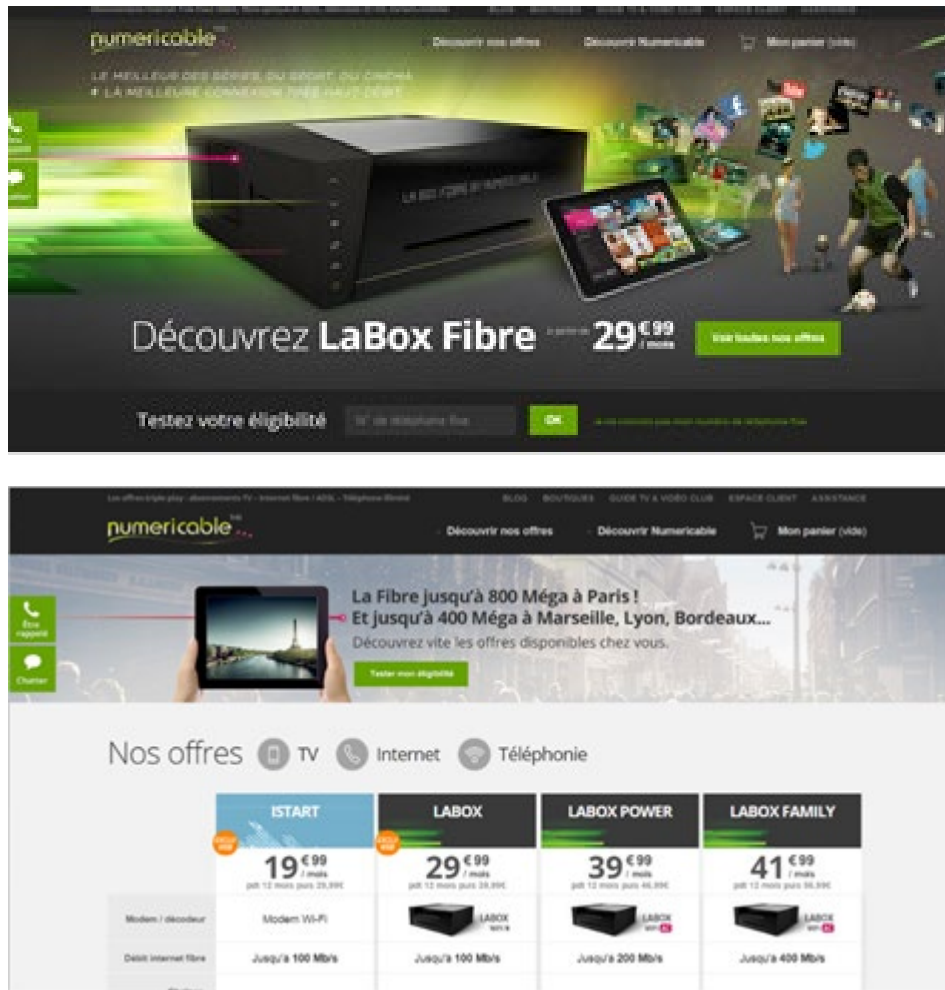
numericable

Découvrir nos offres Découvrir Numericable Mon panier (vide)

LE MEILLEUR DES SÉRIES, DU SPORT, DU CINÉMA + LA MEILLEURE CONNEXION TRÈS HAUT DÉBIT

LA BOX FIBRE BY NUMERICABLE

Découvrez LaBox Fibre à partir de 29€99 / mois

Voir toutes nos offres

Testez votre éligibilité N° de téléphone fixe OK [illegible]

Les offres triple play : abonnements TV - Internet fibre / ADSL - Téléphone illimité BLOG BOUTIQUES GUIDE TV & VIDÉO CLUB ESPACE CLIENT ASSISTANCE

numericable

Découvrir nos offres Découvrir Numericable Mon panier (vide)

Être rappelé

Chatter

La Fibre jusqu'à 800 Méga à Paris !
Et jusqu'à 400 Méga à Marseille, Lyon, Bordeaux...
Découvrez vite les offres disponibles chez vous.

Tester mon éligibilité

Nos offres TV Internet Téléphonie

| | ISTART | LABOX | LABOX POWER | LABOX FAMILY |
|---|---|---|---|---|
| | 19€99 / mois pdt 12 mois puis 29,99€ | 29€99 / mois pdt 12 mois puis 39,99€ | 39€99 / mois pdt 12 mois puis 46,99€ | 41€99 / mois pdt 12 mois puis 56,99€ |
| Modem / décodeur | Modem Wi-Fi | LABOX | LABOX | LABOX |
| Débit internet fibre | Jusqu'à 100 Mb/s | Jusqu'à 100 Mb/s | Jusqu'à 200 Mb/s | Jusqu'à 400 Mb/s |